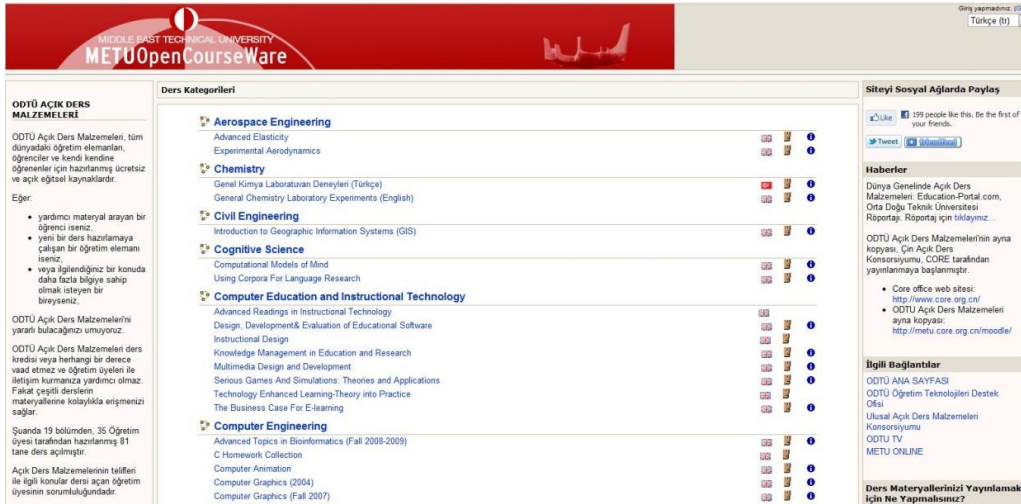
MIDDLE EAST TECHNICAL UNIVERSITY
METUOpenCourseWare

Giriş yapmadınız. (G
Türkçe (tr)

ODTÜ AÇIK DERS MALZEMELERİ

ODTÜ Açık Ders Malzemeleri, tüm dünyadaki öğretim elemanları, öğrenciler ve kendi kendine öğrenenler için hazırlanmış ücretsiz ve açık eğitsel kaynaklardır.

Eğer;

- yardımcı materyal arayan bir öğrenci iseniz,
- yeni bir ders hazırlamaya çalışan bir öğretim elemanı iseniz,
- veya ilgilendiğiniz bir konuda daha fazla bilgiye sahip olmak isteyen bir bireyseniz,

ODTÜ Açık Ders Malzemeleri'ni yararlı bulacağınızı umuyoruz.

ODTÜ Açık Ders Malzemeleri ders kredisi veya herhangi bir derece vaad etmez ve öğretim üyeleri ile iletişim kurmanıza yardımcı olmaz. Fakat çeşitli derslerin materyallerine kolaylıkla erişmenizi sağlar.

Şuanda 19 bölümden, 35 Öğretim üyesi tarafından hazırlanmış 81 tane ders açılmıştır.

Açık Ders Malzemelerinin telifleri ile ilgili konular dersi açan öğretim üyesinin sorumluluğundadır.

Ders Kategorileri

Aerospace Engineering
Advanced Elasticity
Experimental Aerodynamics

Chemistry
Genel Kimya Laboratuvarı Deneyleri (Türkçe)
General Chemistry Laboratory Experiments (English)

Civil Engineering
Introduction to Geographic Information Systems (GIS)

Cognitive Science
Computational Models of Mind
Using Corpora For Language Research

Computer Education and Instructional Technology
Advanced Readings in Instructional Technology
Design, Development& Evaluation of Educational Software
Instructional Design
Knowledge Management in Education and Research
Multimedia Design and Development
Serious Games And Simulations: Theories and Applications
Technology Enhanced Learning-Theory into Practice
The Business Case For E-learning

Computer Engineering
Advanced Topics in Bioinformatics (Fall 2008-2009)
C Homework Collection
Computer Animation
Computer Graphics (2004)
Computer Graphics (Fall 2007)

Siteyi Sosyal Ağlarda Paylaş

Like 199 people like this. Be the first of your friends.
Tweet

Haberler

Dünya Genelinde Açık Ders Malzemeleri: Education-Portal.com, Orta Doğu Teknik Üniversitesi Röportajı. Röportaj için tıklayınız...

ODTÜ Açık Ders Malzemeleri'nin ayna kopyası, Çin Açık Ders Konsorsiyumu, CORE tarafından yayınlanmaya başlanmıştır.

- Core office web sitesi: http://www.core.org.cn/
- ODTÜ Açık Ders Malzemeleri ayna kopyası: http://metu.core.org.cn/moodle/

İlgili Bağlantılar

ODTÜ ANA SAYFASI
ODTÜ Öğretim Teknolojileri Destek Ofisi
Ulusal Açık Ders Malzemeleri Konsorsiyumu
ODTU TV
METU ONLINE

Ders Materyallerinizi Yayınlamak için Ne Yapmalısınız?